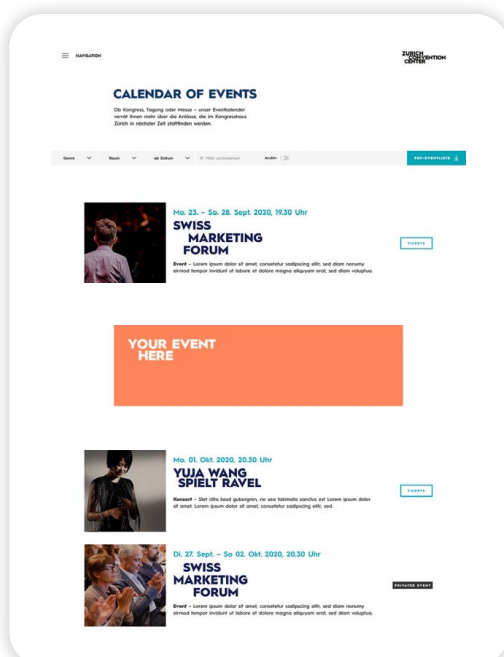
NAVIGATION

ZURICH CONVENTION CENTER

CALENDAR OF EVENTS

Ob Kongress, Tagung oder Messe – unser Eventkalender verrät Ihnen mehr über die Anlässe, die im Kongresshaus Zürich in nächster Zeit stattfinden werden.

Genre | Raum | ab Datum | Filter zurücksetzen | Archiv | PDF-EVENTLISTE

Mo. 23. – Sa. 28. Sept. 2020, 19.30 Uhr

SWISS MARKETING FORUM

Event – Lorem ipsum dolor sit amet, consetetur sadipscing elitr, sed diam nonumy eirmod tempor invidunt ut labore et dolore magna aliquyam erat, sed diam voluptua.

TICKETS

YOUR EVENT HERE

Mo. 01. Okt. 2020, 20.30 Uhr

YUJA WANG SPIELT RAVEL

Konzert – Stet clita kasd gubergren, no sea takimata sanctus est Lorem ipsum dolor sit amet. Lorem ipsum dolor sit amet, consetetur sadipscing elitr, sed.

TICKETS

Di. 27. Sept. – So 02. Okt. 2020, 20.30 Uhr

SWISS MARKETING FORUM

Event – Lorem ipsum dolor sit amet, consetetur sadipscing elitr, sed diam nonumy eirmod tempor invidunt ut labore et dolore magna aliquyam erat, sed diam voluptua.

PRIVATES EVENT